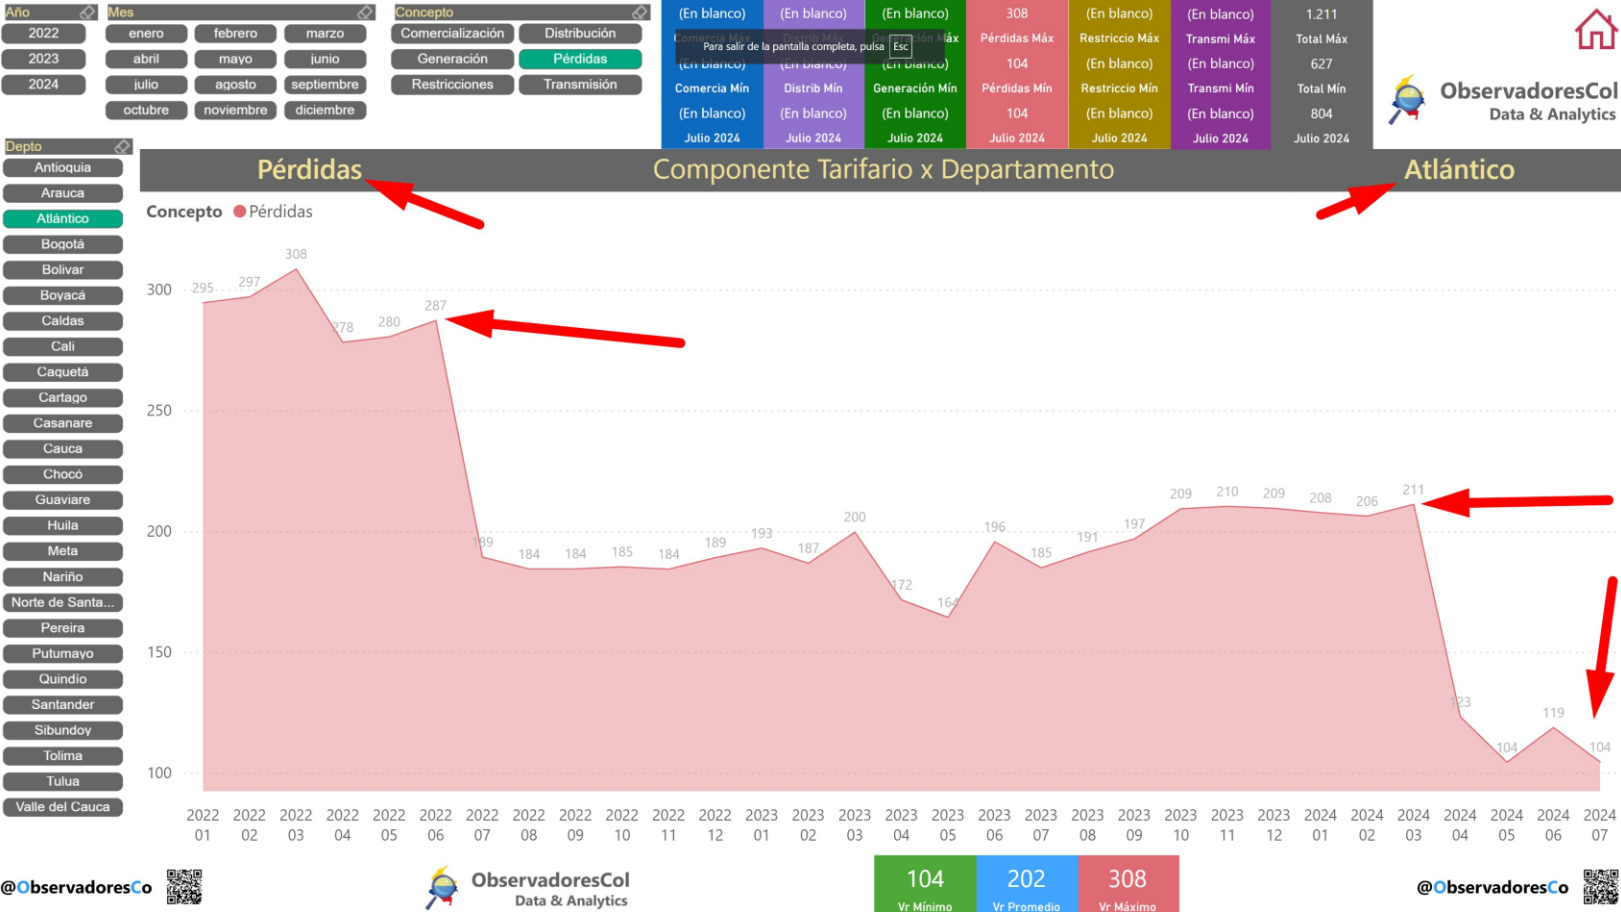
Año
2022
2023
2024

Mes
enero febrero marzo
abril mayo junio
julio agosto septiembre
octubre noviembre diciembre

Concepto
Comercialización Distribución
Generación Pérdidas
Restricciones Transmisión

| (En blanco) | (En blanco) | (En blanco) | 308 | (En blanco) | (En blanco) | 1.211 |
|---|---|---|---|---|---|---|
| Comercia Máx | Distrib Máx | Generación Máx | Pérdidas Máx | Restriccio Máx | Transmi Máx | Total Máx |
| (En blanco) | (En blanco) | (En blanco) | 104 | (En blanco) | (En blanco) | 627 |
| Comercia Mín | Distrib Mín | Generación Mín | Pérdidas Mín | Restriccio Mín | Transmi Mín | Total Mín |
| (En blanco) | (En blanco) | (En blanco) | 104 | (En blanco) | (En blanco) | 804 |
| Julio 2024 | Julio 2024 | Julio 2024 | Julio 2024 | Julio 2024 | Julio 2024 | Julio 2024 |

Para salir de la pantalla completa, pulsa Esc

ObservadoresCol
Data & Analytics

Depto
Antioquia
Arauca
Atlántico
Bogotá
Bolívar
Boyacá
Caldas
Cali
Caquetá
Cartago
Casanare
Cauca
Chocó
Guaviare
Huila
Meta
Nariño
Norte de Santa...
Pereira
Putumayo
Quindío
Santander
Sibundoy
Tolima
Tulua
Valle del Cauca

Pérdidas
Componente Tarifario x Departamento
Atlántico

Concepto ● Pérdidas

300
250
200
150
100

295 297 308 278 280 287 189 184 184 185 184 189 193 187 200 172 164 196 185 191 197 209 210 209 208 206 211 123 104 119 104

2022 01 2022 02 2022 03 2022 04 2022 05 2022 06 2022 07 2022 08 2022 09 2022 10 2022 11 2022 12 2023 01 2023 02 2023 03 2023 04 2023 05 2023 06 2023 07 2023 08 2023 09 2023 10 2023 11 2023 12 2024 01 2024 02 2024 03 2024 04 2024 05 2024 06 2024 07

@ObservadoresCo

ObservadoresCol
Data & Analytics

104
Vr Mínimo
202
Vr Promedio
308
Vr Máximo

@ObservadoresCo